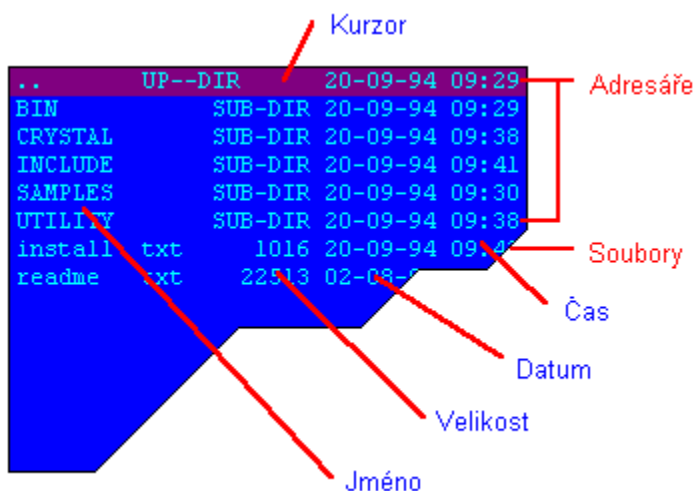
Kurzor

.. UP--DIR 20-09-94 09:29
BIN SUB-DIR 20-09-94 09:29
CRYSTAL SUB-DIR 20-09-94 09:38
INCLUDE SUB-DIR 20-09-94 09:41
SAMPLES SUB-DIR 20-09-94 09:30
UTILITY SUB-DIR 20-09-94 09:38
install txt 1016 20-09-94 09:4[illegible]
readme txt 22513 02-08-9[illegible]

Adresáře
Soubory
Čas
Datum
Velikost
Jméno